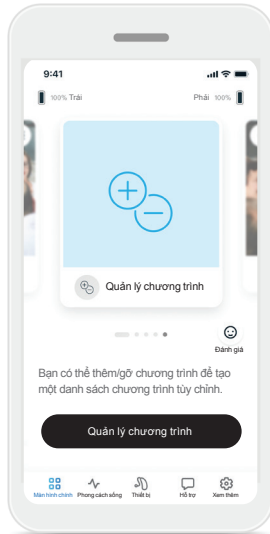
9:41

100% Trái

Phải 100%

Quản lý chương trình

Đánh giá

Bạn có thể thêm/gỡ chương trình để tạo một danh sách chương trình tùy chỉnh.

Quản lý chương trình

Màn hình chính Phong cách sống Thiết bị Hỗ trợ Xem thêm